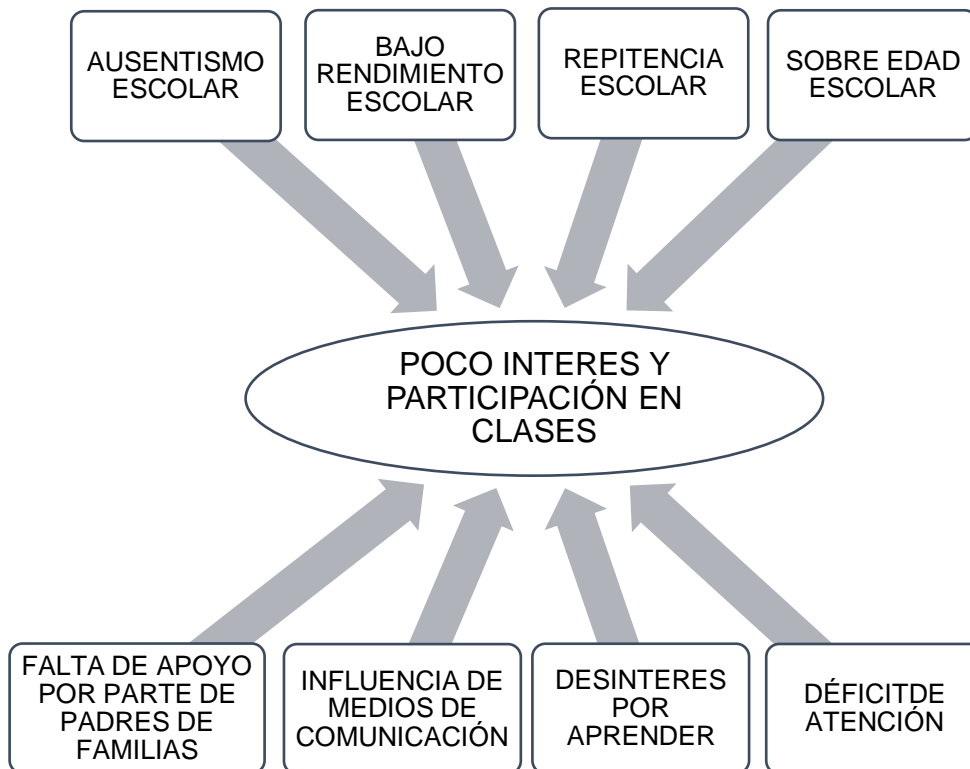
AUSENTISMO ESCOLAR

BAJO RENDIMIENTO ESCOLAR

REPITENCIA ESCOLAR

SOBRE EDAD ESCOLAR

POCO INTERES Y PARTICIPACIÓN EN CLASES

FALTA DE APOYO POR PARTE DE PADRES DE FAMILIAS

INFLUENCIA DE MEDIOS DE COMUNICACIÓN

DESINTERES POR APRENDER

DÉFICITDE ATENCIÓN